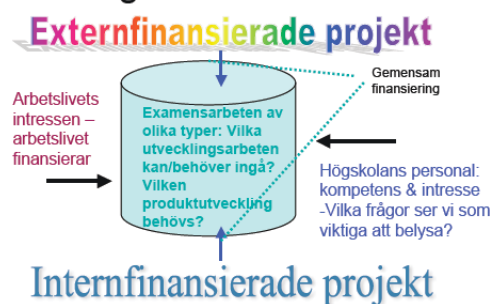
Externfinansierade projekt

Gemensam finansiering

Arbetslivets intressen – arbetslivet finansierar

Examensarbeten av olika typer: Vilka utvecklingsarbeten kan/behöver ingå? Vilken produktutveckling behövs?

Högskolans personal: kompetens & intresse -Vilka frågor ser vi som viktiga att belysa?

Internfinansierade projekt